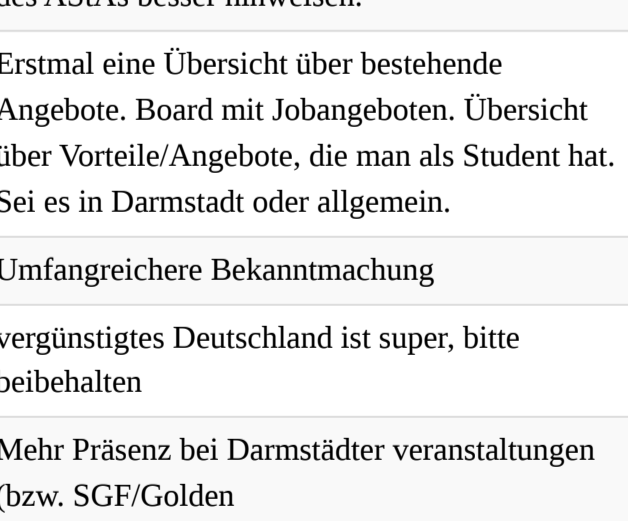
des AStAs besser hinweisen.

Erstmal eine Übersicht über bestehende Angebote. Board mit Jobangeboten. Übersicht über Vorteile/Angebote, die man als Student hat. Sei es in Darmstadt oder allgemein.

Umfangreichere Bekanntmachung

vergünstigtes Deutschland ist super, bitte beibehalten

Mehr Präsenz bei Darmstädter veranstaltungen (bzw. SGF/Golden